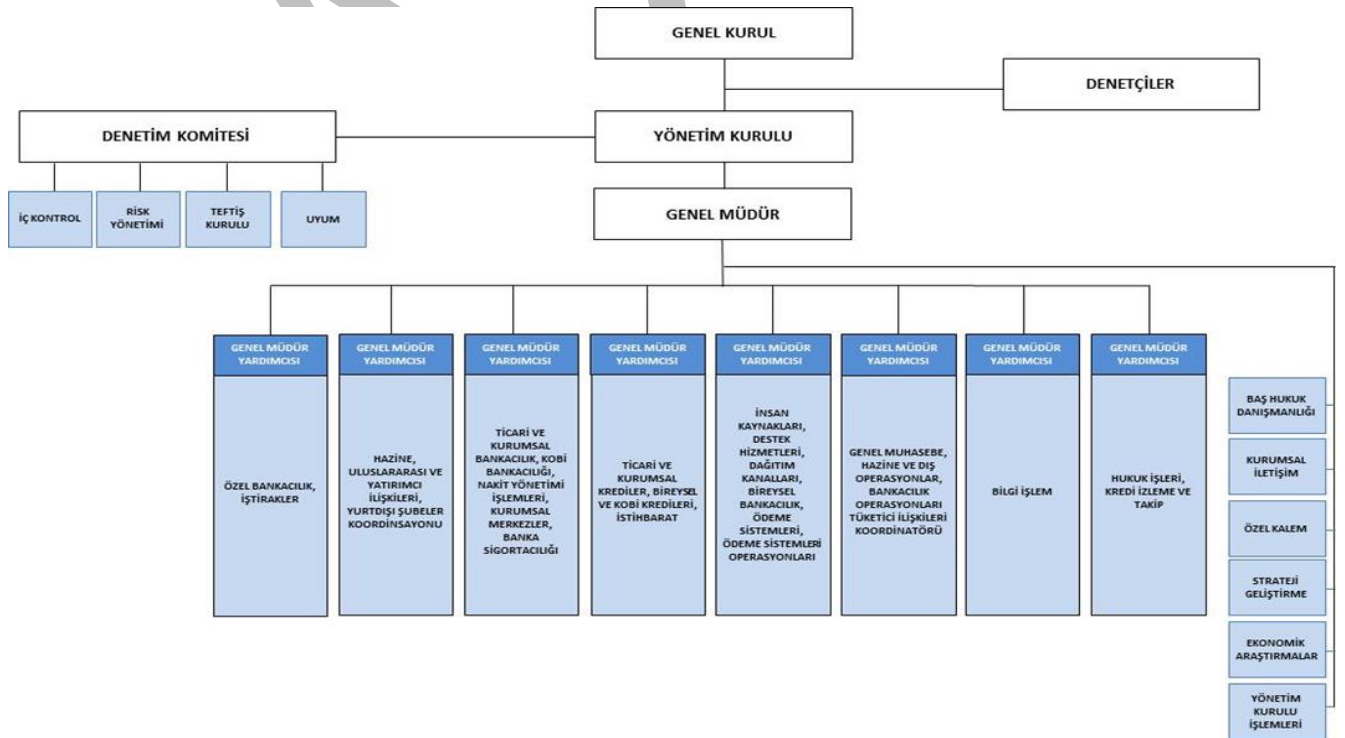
GENEL KURUL

DENETÇİLER

DENETİM KOMİTESİ

YÖNETİM KURULU

İÇ KONTROL

RİSK YÖNETİMİ

TEFTİŞ KURULU

UYUM

GENEL MÜDÜR

GENEL MÜDÜR YARDIMCISI

ÖZEL BANKACILIK, İŞTİRAKLER

GENEL MÜDÜR YARDIMCISI

HAZİNE, ULUSLARARASI VE YATIRIMCI İLİŞKİLERİ, YURTDIŞI ŞUBELER KOORDİNSAYONU

GENEL MÜDÜR YARDIMCISI

TİCARİ VE KURUMSAL BANKACILIK, KOBİ BANKACILIĞI, NAKİT YÖNETİMİ İŞLEMLERİ, KURUMSAL MERKEZLER, BANKA SİGORTACILIĞI

GENEL MÜDÜR YARDIMCISI

TİCARİ VE KURUMSAL KREDİLER, BİREYSEL VE KOBİ KREDİLERİ, İSTİHBARAT

GENEL MÜDÜR YARDIMCISI

İNSAN KAYNAKLARI, DESTEK HİZMETLERİ, DAĞITIM KANALLARI, BİREYSEL BANKACILIK, ÖDEME SİSTEMLERİ, ÖDEME SİSTEMLERİ OPERASYONLARI

GENEL MÜDÜR YARDIMCISI

GENEL MUHASEBE, HAZİNE VE DIŞ OPERASYONLAR, BANKACILIK OPERASYONLARI TÜKETİCİ İLİŞKİLERİ KOORDİNATÖRÜ

GENEL MÜDÜR YARDIMCISI

BİLGİ İŞLEM

GENEL MÜDÜR YARDIMCISI

HUKUK İŞLERİ, KREDİ İZLEME VE TAKİP

BAŞ HUKUK DANIŞMANLIĞI

KURUMSAL İLETİŞİM

ÖZEL KALEM

STRATEJİ GELİŞTİRME

EKONOMİK ARAŞTIRMALAR

YÖNETİM KURULU İŞLEMLERİ